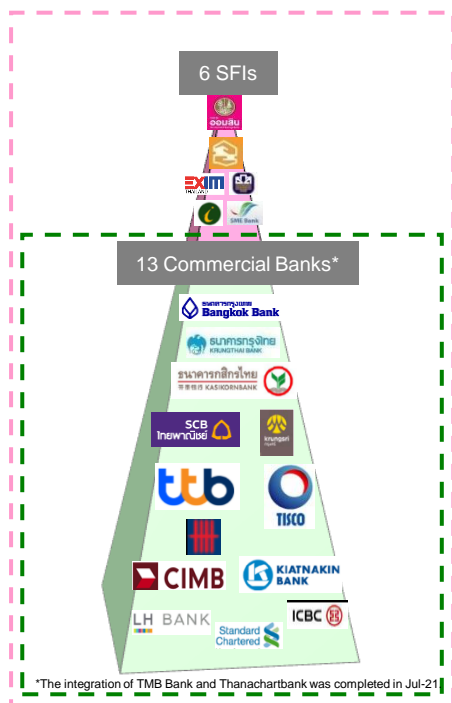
6 SFIs

ออมสิน

EXIM

SME Bank

13 Commercial Banks*

ธนาคารกรุงเทพ
Bangkok Bank

ธนาคารกรุงไทย
KRUNGTHAI BANK

ธนาคารกสิกรไทย
KASIKORNBANK

SCB
ไทยพาณิชย์

krungsri

ttb

TISCO

CIMB

KIATNAKIN BANK

LH BANK

Standard Chartered

ICBC

*The integration of TMB Bank and Thanachartbank was completed in Jul-21